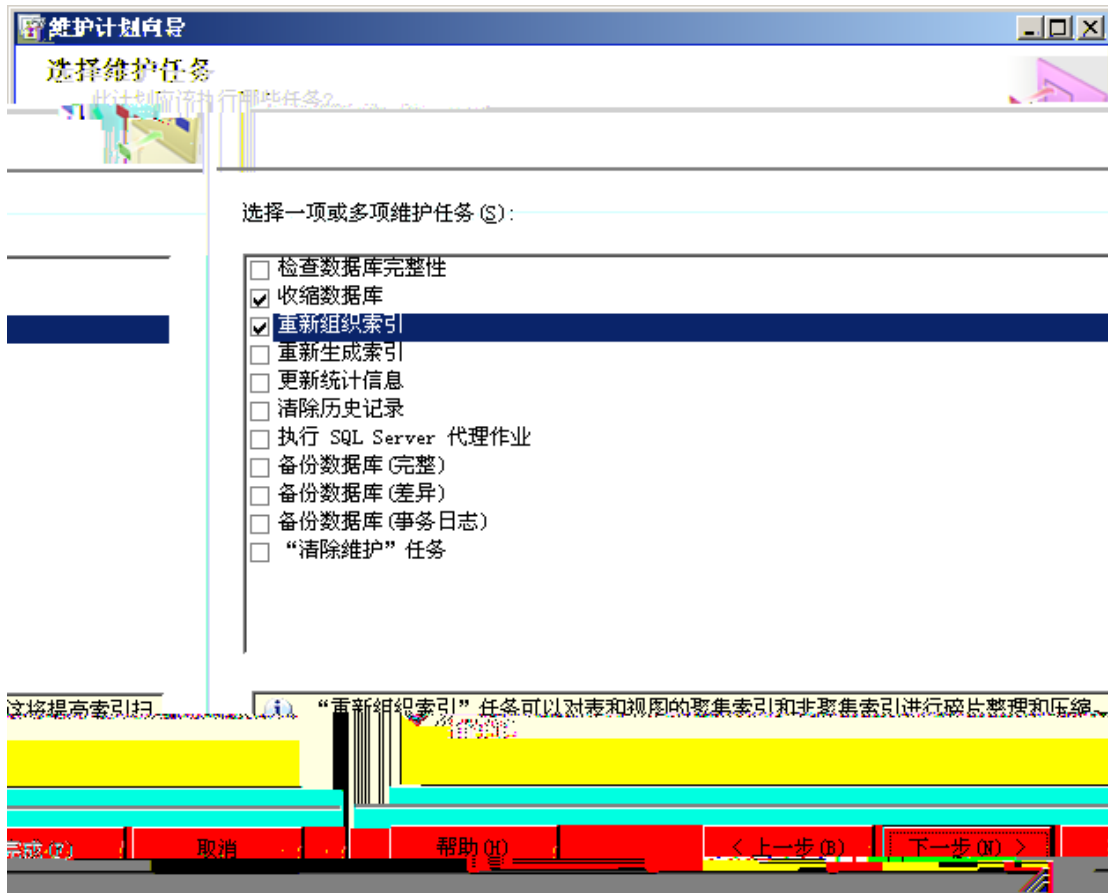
维护计划向导

选择维护任务

此计划应该执行哪些任务?

选择一项或多项维护任务(S):

☐ 检查数据库完整性
☑ 收缩数据库
☑ 重新组织索引
☐ 重新生成索引
☐ 更新统计信息
☐ 清除历史记录
☐ 执行 SQL Server 代理作业
☐ 备份数据库(完整)
☐ 备份数据库(差异)
☐ 备份数据库(事务日志)
☐ “清除维护”任务

这将提高索引扫

“重新组织索引”任务可以对表和视图的聚集索引和非聚集索引进行碎片整理和压缩。

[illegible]

完成(F) 取消 帮助(H) < 上一步(B) 下一步(N) >